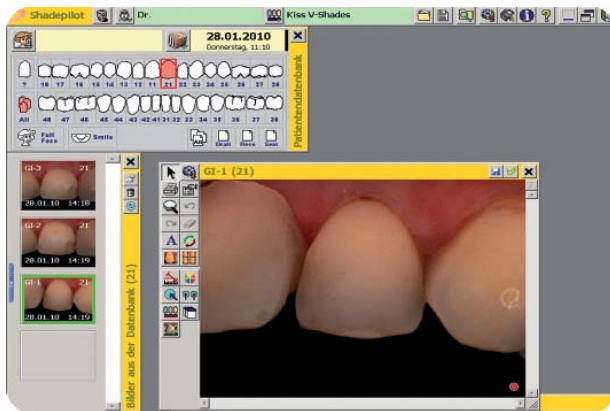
Shadepilot
Dr.
Kiss V-Shades
28.01.2010
Donnerstag, 11:10
Patientendatenbank
?
18 17 16 15 14 13 12 11 21 22 23 24 25 26 27 28
All 48 47 46 45 44 43 42 41 31 32 33 34 35 36 37 38
Full Face
Smile
All
Draft
Move
Seat
GI-3 21
28.01.10 14:18
GI-2 21
28.01.10 14:19
GI-1 21
28.01.10 14:19
Bilder aus der Datenbank (21)
GI-1 (21)
A